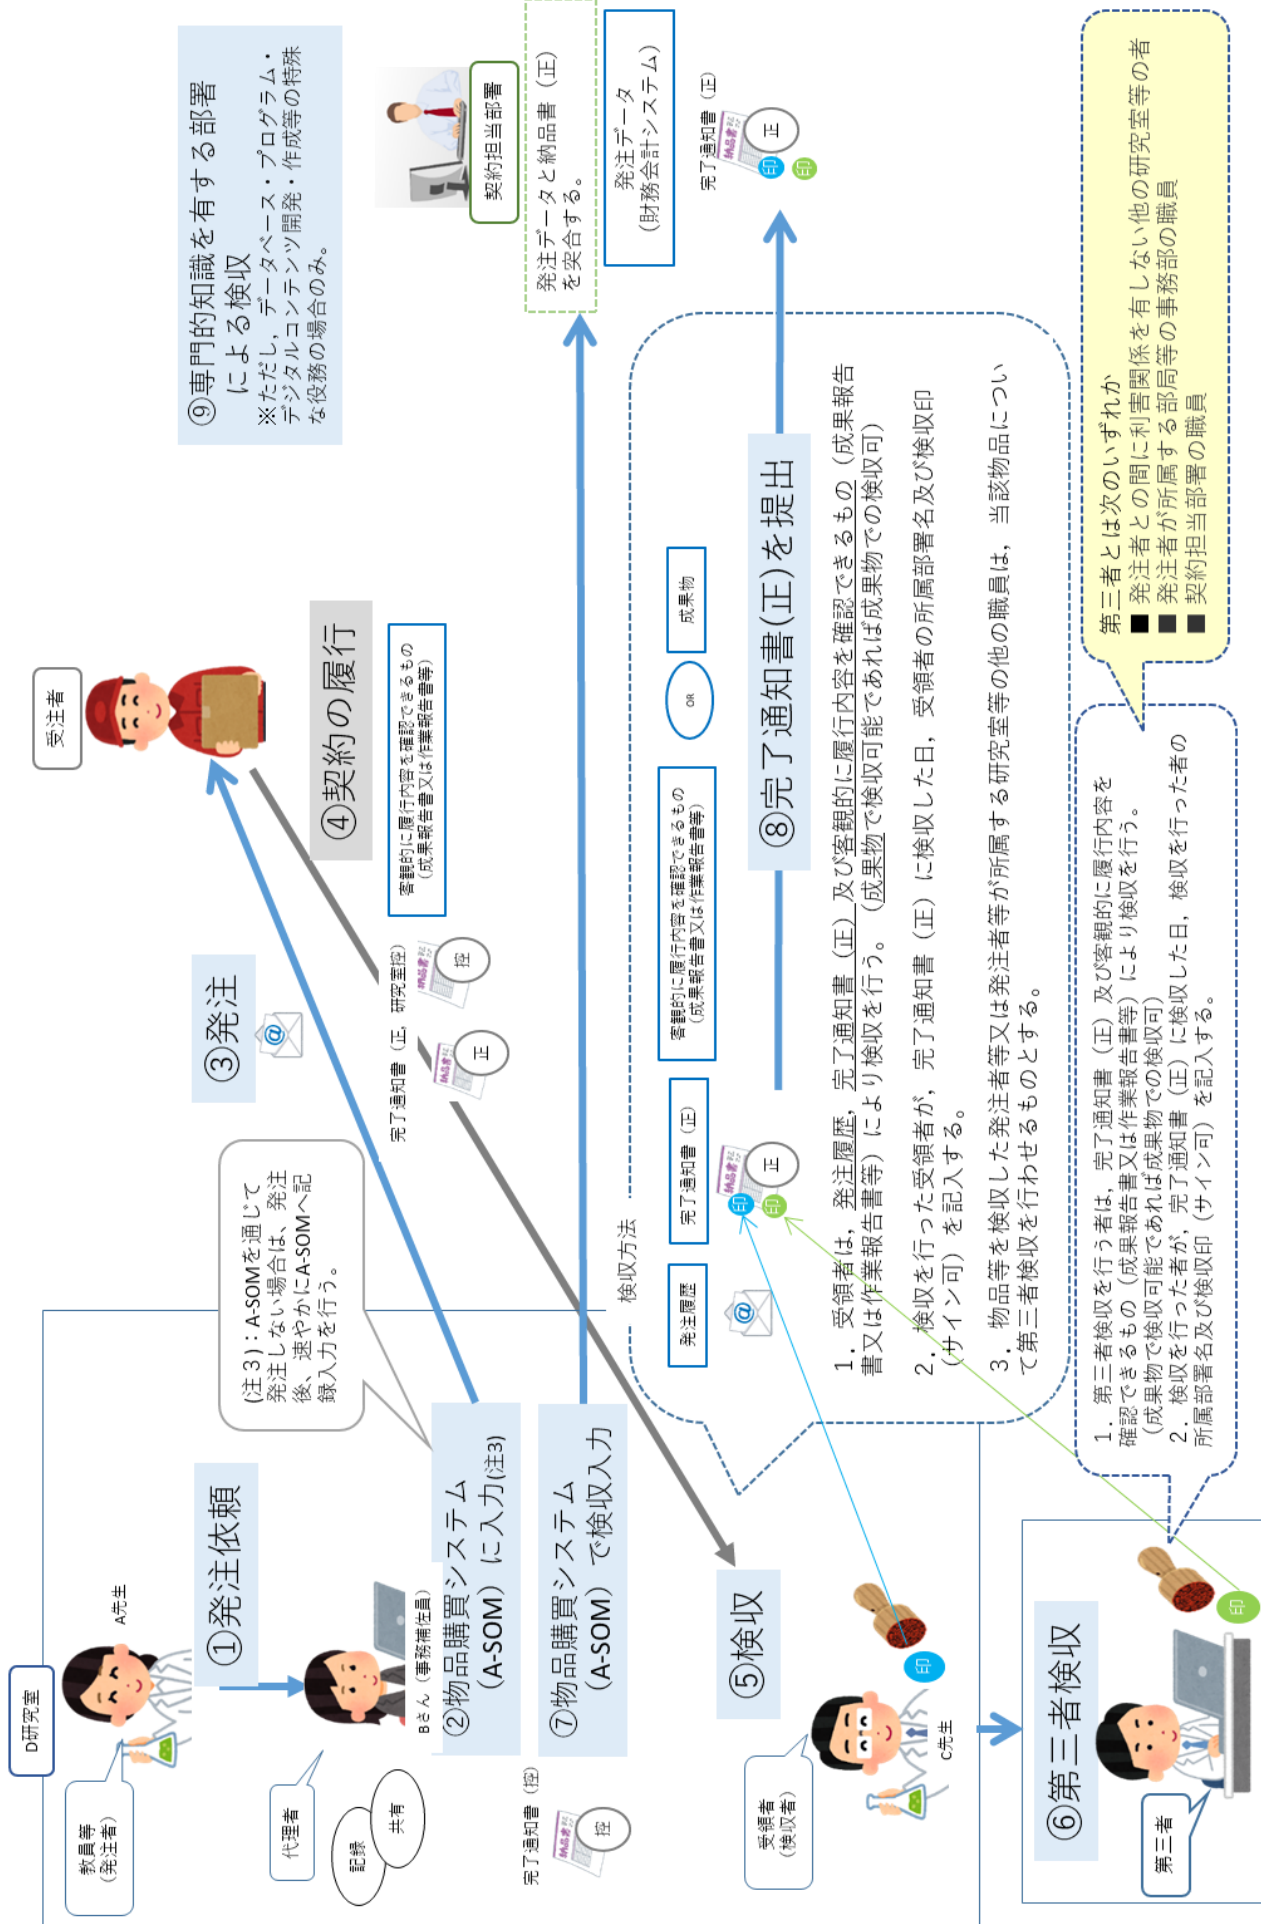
D研究室

教員等（発注者）

A先生

①発注依頼

代理者

記録

共有

Bさん（事務補佐員）

②物品購買システム（A-SOM）に入力(注3)

（注３）：A-SOMを通じて発注しない場合は、発注後、速やかにA-SOMへ記録入力を行う。

⑦物品購買システム（A-SOM）で検収入力

完了通知書（控）

控

③発注

完了通知書（正）

正

研究室控

控

④契約の履行

客観的に履行内容を確認できるもの（成果報告書又は作業報告書等）

受注者

⑤検収

受領者（検収者）

C先生

印

検収方法

発注履歴

完了通知書（正）

正

印

印

客観的に履行内容を確認できるもの（成果報告書又は作業報告書等）

OR

成果物

⑧完了通知書(正)を提出

1．受領者は，発注履歴，完了通知書（正）及び客観的に履行内容を確認できるもの（成果報告書又は作業報告書等）により検収を行う。（成果物で検収可能であれば成果物での検収可）

2．検収を行った受領者が，完了通知書（正）に検収した日，受領者の所属部署名及び検収印（サイン可）を記入する。

3．物品等を検収した発注者等又は発注者等が所属する研究室等の他の職員は，当該物品について第三者検収を行わせるものとする。

⑥第三者検収

第三者

印

1．第三者検収を行う者は，完了通知書（正）及び客観的に履行内容を確認できるもの（成果報告書又は作業報告書等）により検収を行う。（成果物で検収可能であれば成果物での検収可）
2．検収を行った者が，完了通知書（正）に検収した日，検収を行った者の所属部署名及び検収印（サイン可）を記入する。

第三者とは次のいずれか
■ 発注者との間に利害関係を有しない他の研究室等の者
■ 発注者が所属する部局等の事務部の職員
■ 契約担当部署の職員

⑨専門的知識を有する部署による検収
※ただし，データベース・プログラム・デジタルコンテンツ開発・作成等の特殊な役務の場合のみ。

契約担当部署

発注データと納品書（正）を突合する。

発注データ（財務会計システム）

完了通知書（正）

正

印

印